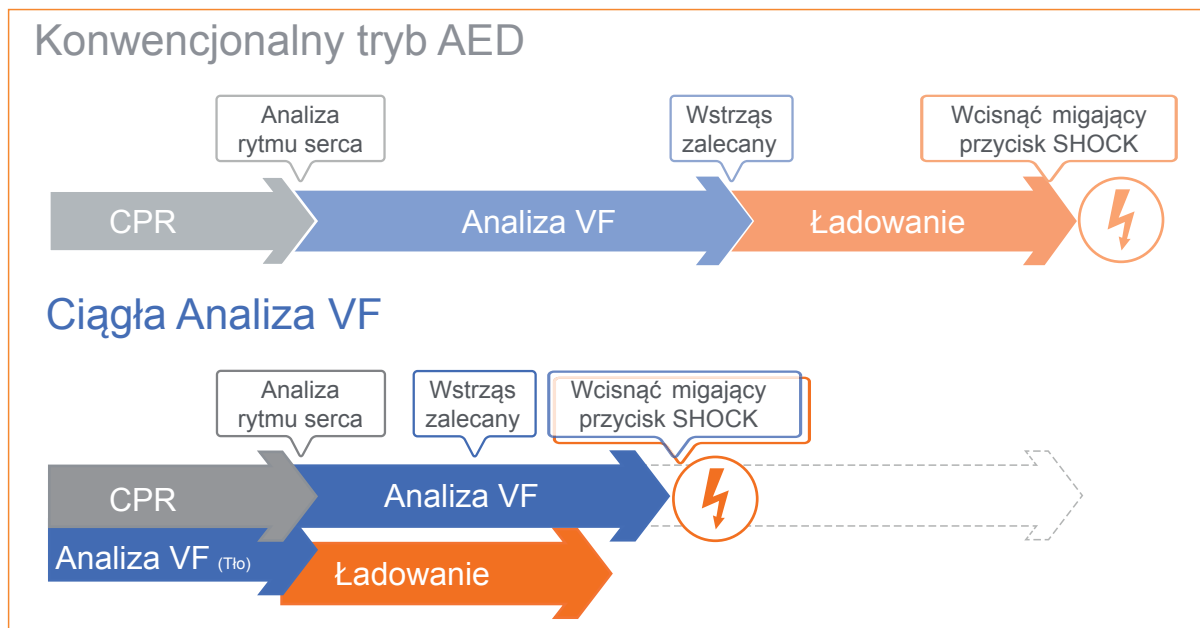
Konwencjonalny tryb AED

Analiza rytmu serca

Wstrząs zalecany

Wcisnąć migający przycisk SHOCK

CPR

Analiza VF

Ładowanie

Ciągła Analiza VF

Analiza rytmu serca

Wstrząs zalecany

Wcisnąć migający przycisk SHOCK

CPR

Analiza VF

Analiza VF (Tło)

Ładowanie